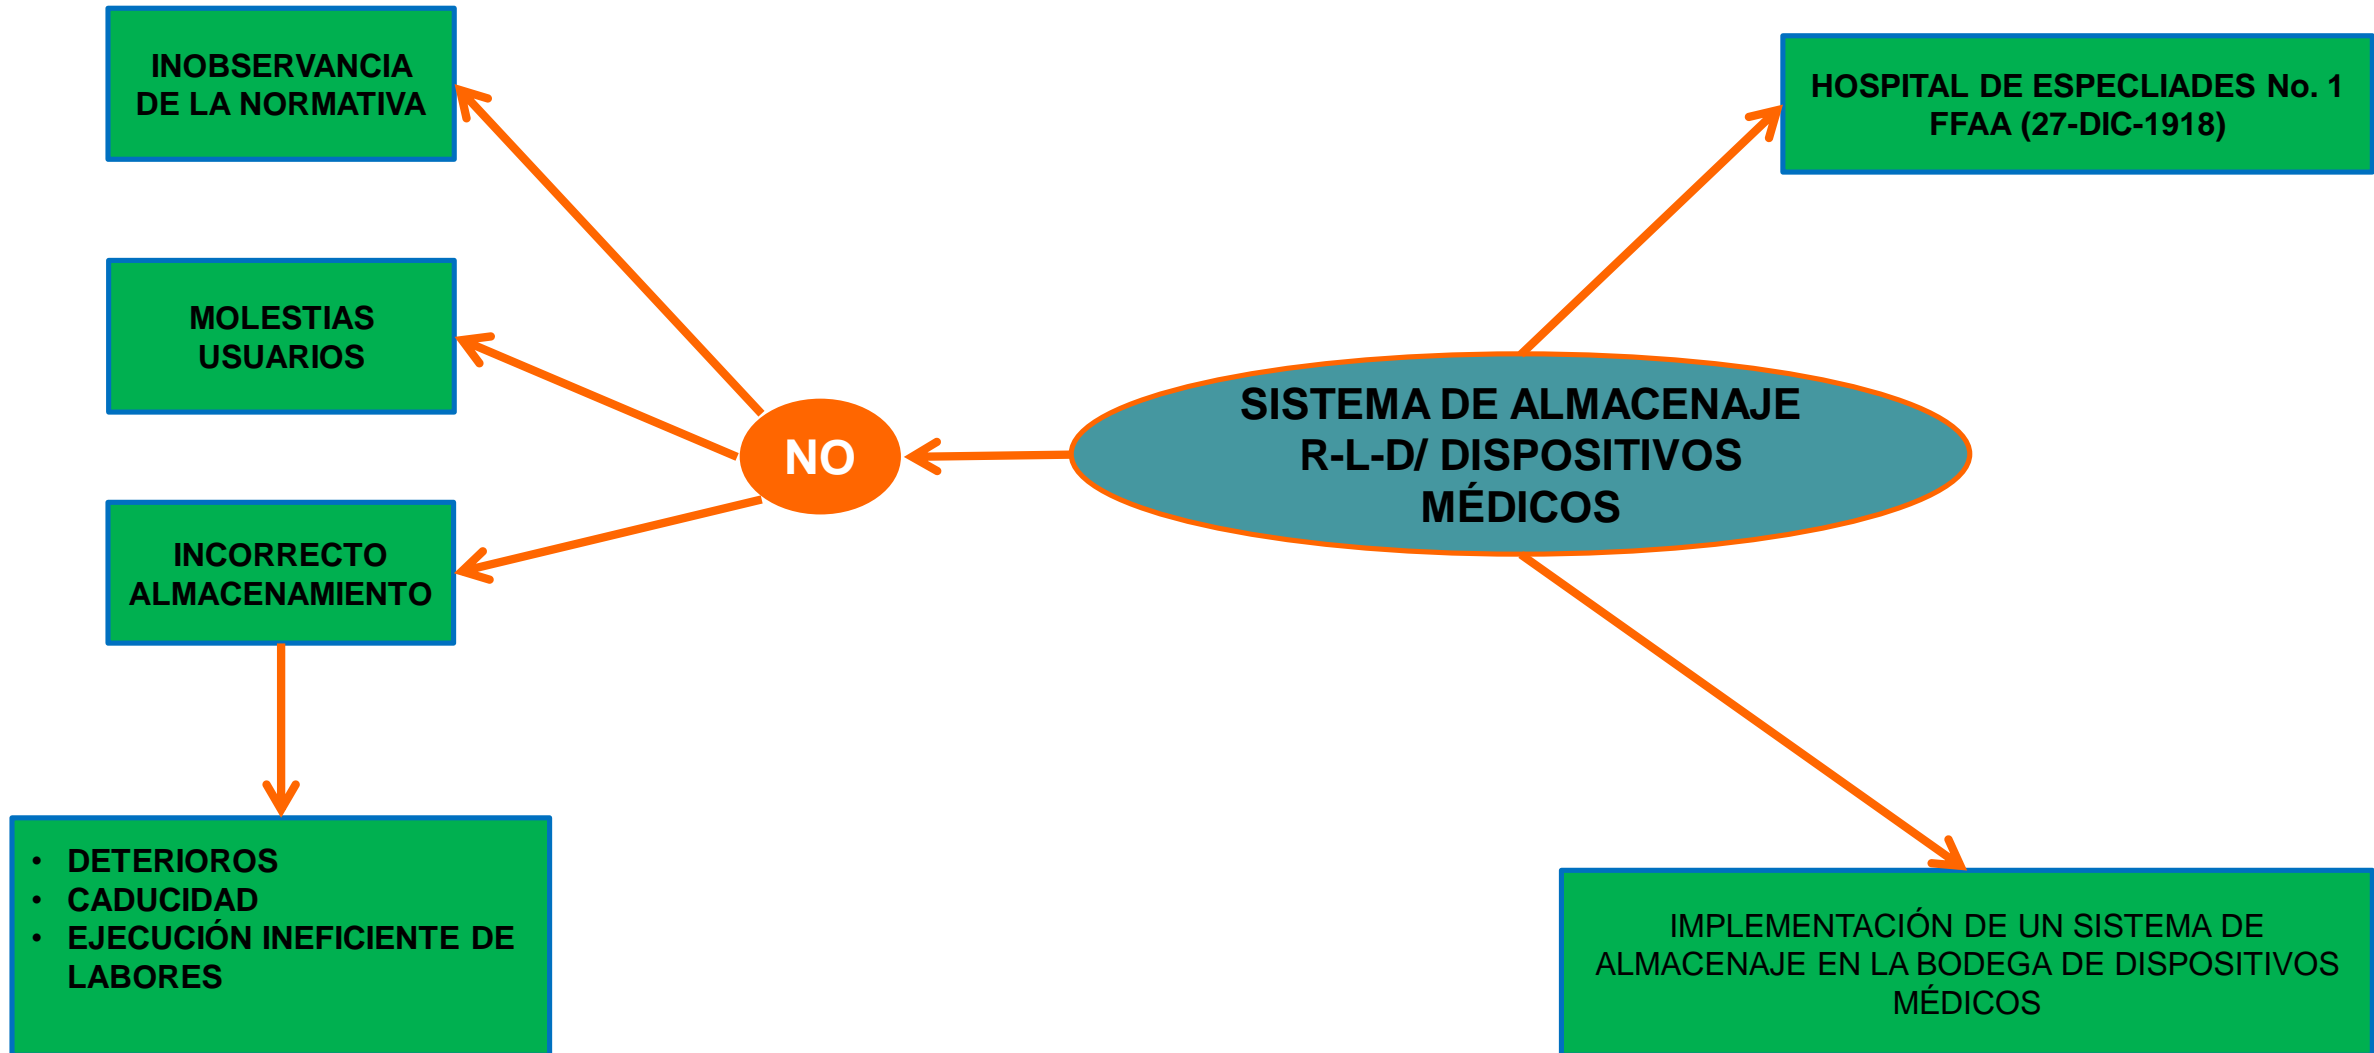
INOBSERVANCIA DE LA NORMATIVA

MOLESTIAS USUARIOS

INCORRECTO ALMACENAMIENTO

- DETERIOROS
- CADUCIDAD
- EJECUCIÓN INEFICIENTE DE LABORES

NO

SISTEMA DE ALMACENAJE R-L-D/ DISPOSITIVOS MÉDICOS

HOSPITAL DE ESPECLIADES No. 1 FFAA (27-DIC-1918)

IMPLEMENTACIÓN DE UN SISTEMA DE ALMACENAJE EN LA BODEGA DE DISPOSITIVOS MÉDICOS